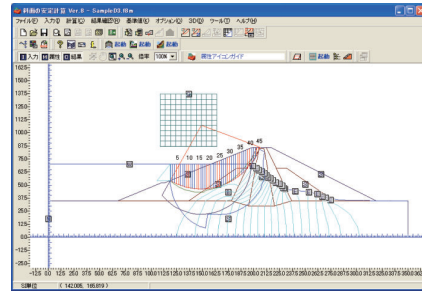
斜面の安定計算 Ver.8 - Sample03.f8m

ファイル(F) 入力(I) 計算(C) 結果確認(R) 基準値(K) オプション(O) 3D(Q) ツール(T) ヘルプ(H)

起動 起動 起動 起動

入力 計算 結果 標準 100% 属性アイコンガイド 起動

162.5
150.0
137.5
125.0
112.5
100.0
87.5
75.0
62.5
50.0
37.5
25.0
12.5
0.0
-12.5
-25.0

5 10 15 20 25 30 35 40 45

-12.5 0.0 12.5 25.0 37.5 50.0 62.5 75.0 87.5 100.0 112.5 125.0 137.5 150.0 162.5 175.0 187.5 200.0 212.5 225.0 237.5 250.0 262.5 275.0 287.5 300.0 312.5 325.0 337.5 350.0 362.5 375.0

SI単位 ( 142.005, 185.019 )